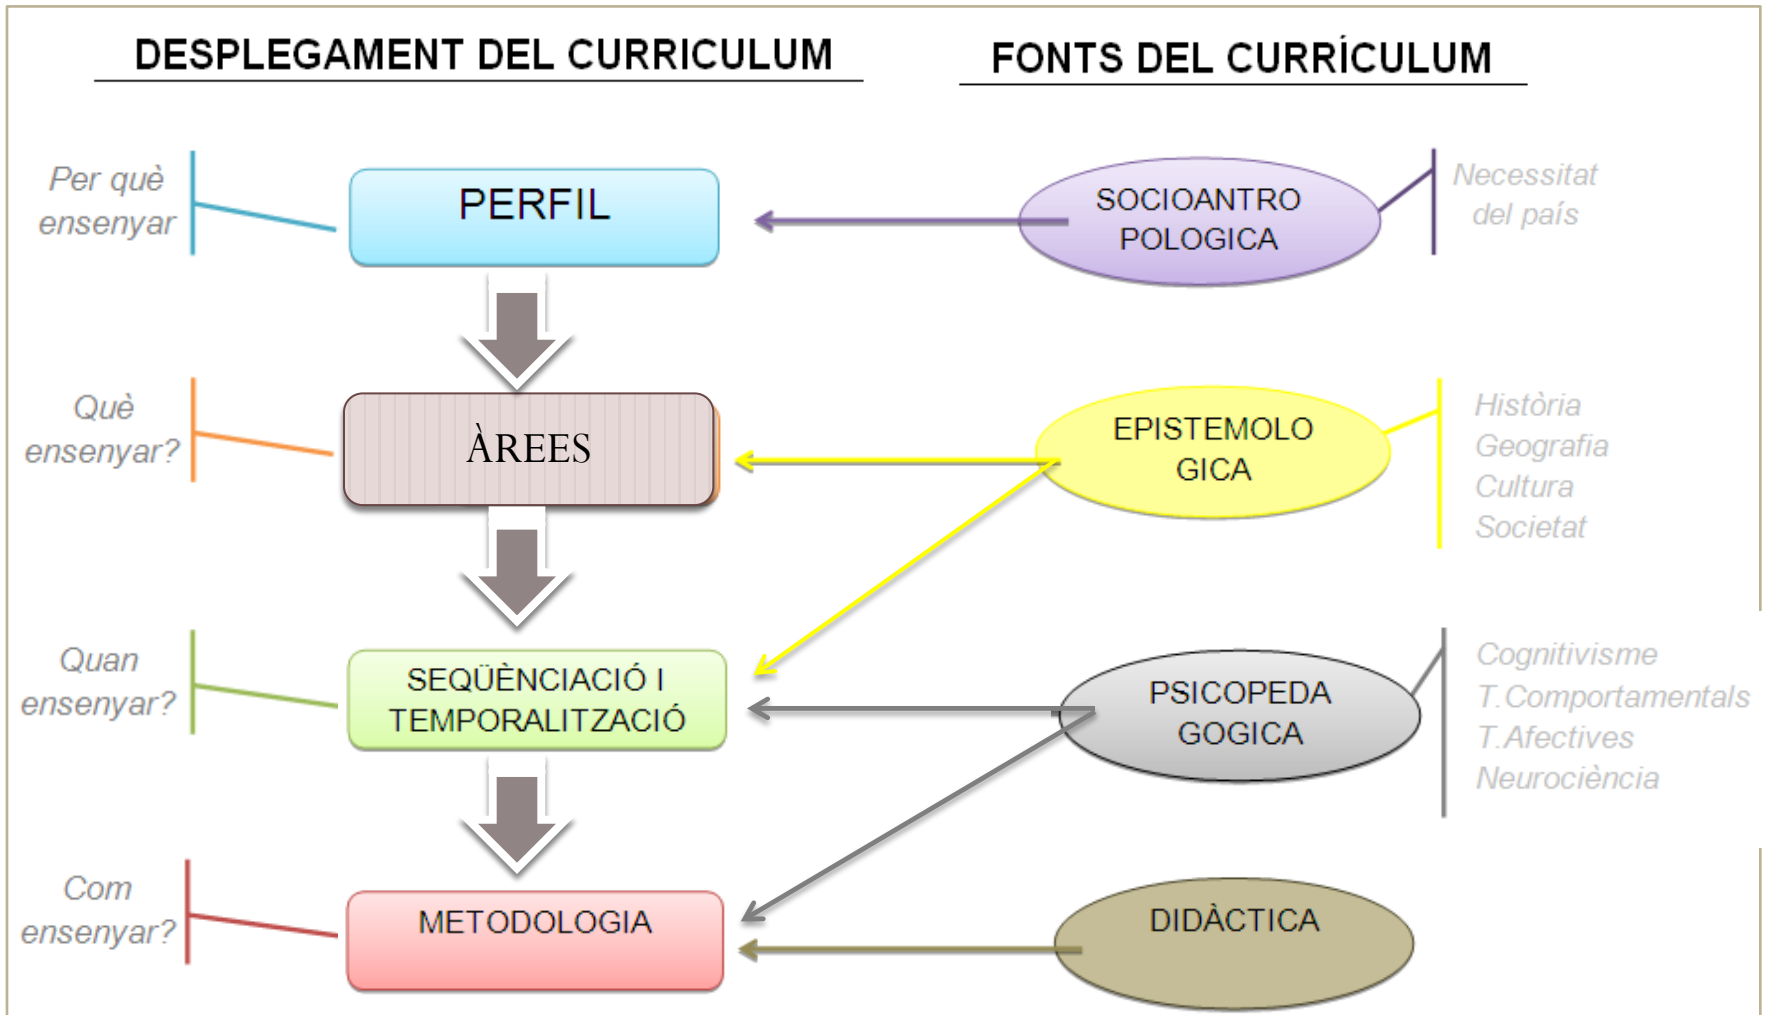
DESPLEGAMENT DEL CURRICULUM

FONTS DEL CURRÍCULUM

Per què ensenyar

PERFIL

SOCIOANTRO POLOGICA

Necessitat del país

Què ensenyar?

ÀREES

EPISTEMOLO GICA

Història
Geografia
Cultura
Societat

Quan ensenyar?

SEQÜÈNCIACIÓ I TEMPORALITZACIÓ

PSICOPEDA GOGICA

Cognitivisme
T.Comportamentals
T.Afectives
Neurociència

Com ensenyar?

METODOLOGIA

DIDÀCTICA